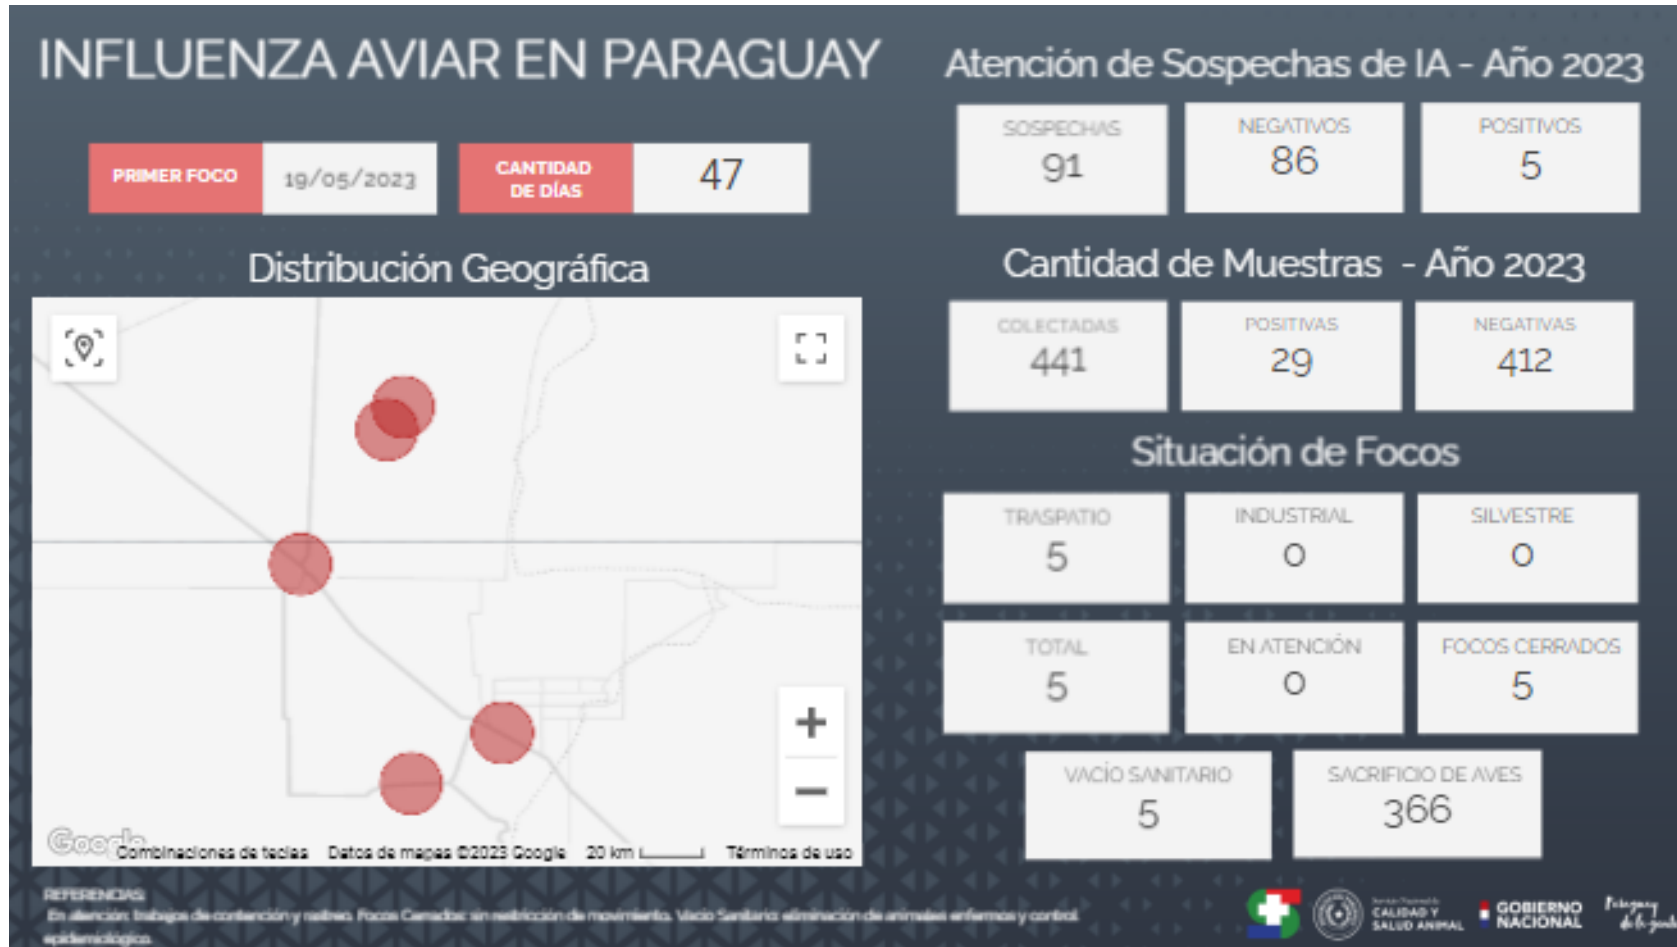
INFLUENZA AVIAR EN PARAGUAY

PRIMER FOCO 19/05/2023

CANTIDAD DE DÍAS 47

Distribución Geográfica

+

−

Google Combinaciones de teclas Datos de mapas ©2023 Google 20 km Términos de uso

Atención de Sospechas de IA - Año 2023

| SOSPECHAS | NEGATIVOS | POSITIVOS |
|---|---|---|
| 91 | 86 | 5 |

Cantidad de Muestras - Año 2023

| COLECTADAS | POSITIVAS | NEGATIVAS |
|---|---|---|
| 441 | 29 | 412 |

Situación de Focos

| TRASPATIO | INDUSTRIAL | SILVESTRE |
|---|---|---|
| 5 | 0 | 0 |

| TOTAL | EN ATENCIÓN | FOCOS CERRADOS |
|---|---|---|
| 5 | 0 | 5 |

| VACÍO SANITARIO | SACRIFICIO DE AVES |
|---|---|
| 5 | 366 |

REFERENCIAS:
En atención: trabajos de contención y rastreo. Focos Cerrados: sin restricción de movimiento. Vacío Sanitario: eliminación de animales enfermos y control epidemiológico.

CALIDAD Y SALUD ANIMAL GOBIERNO NACIONAL Paraguay de la gente